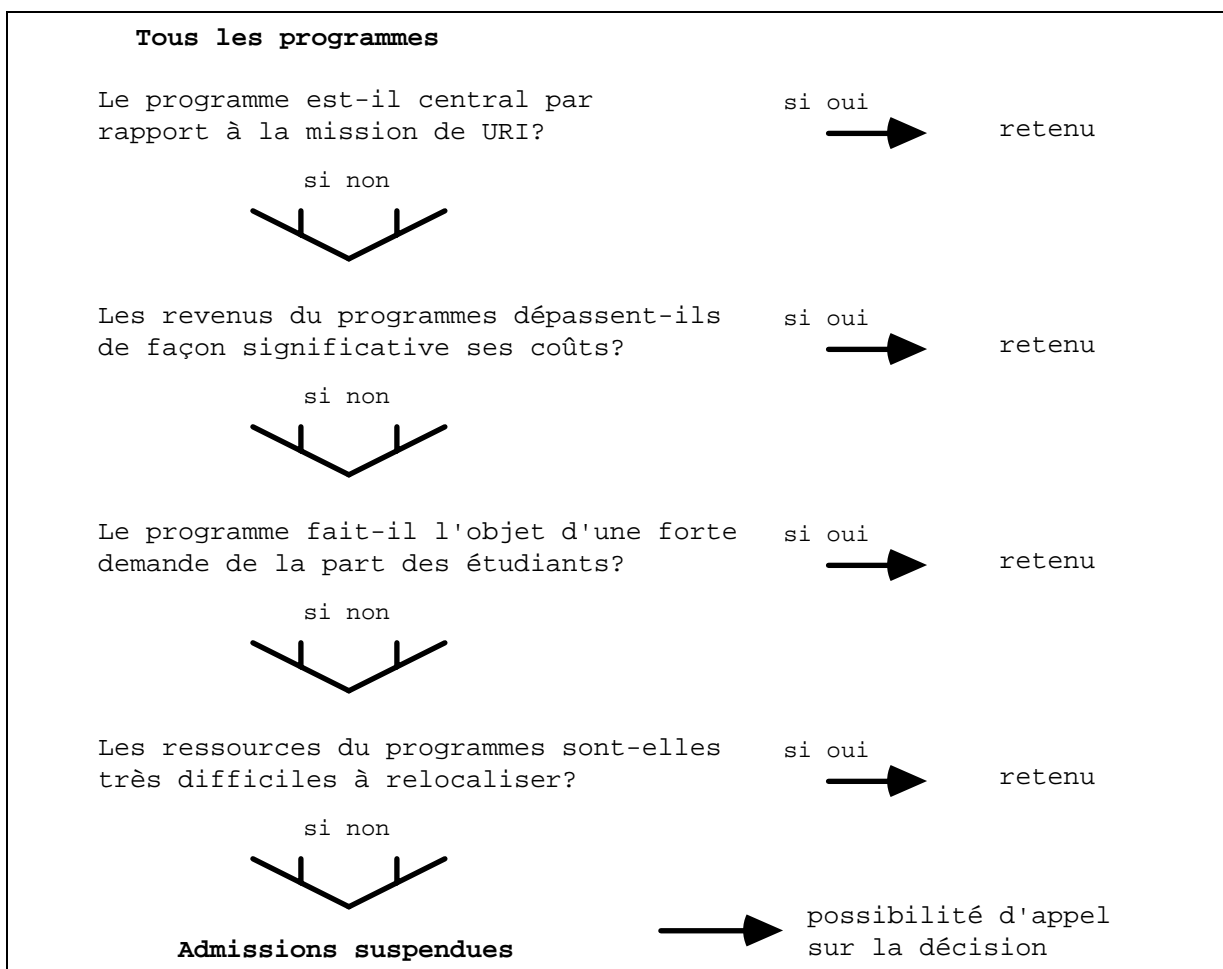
**Tous les programmes**

Le programme est-il central par rapport à la mission de URI?

si oui

retenu

si non

Les revenus du programmes dépassent-ils de façon significative ses coûts?

si oui

retenu

si non

Le programme fait-il l'objet d'une forte demande de la part des étudiants?

si oui

retenu

si non

Les ressources du programmes sont-elles très difficiles à relocaliser?

si oui

retenu

si non

**Admissions suspendues**

possibilité d'appel sur la décision